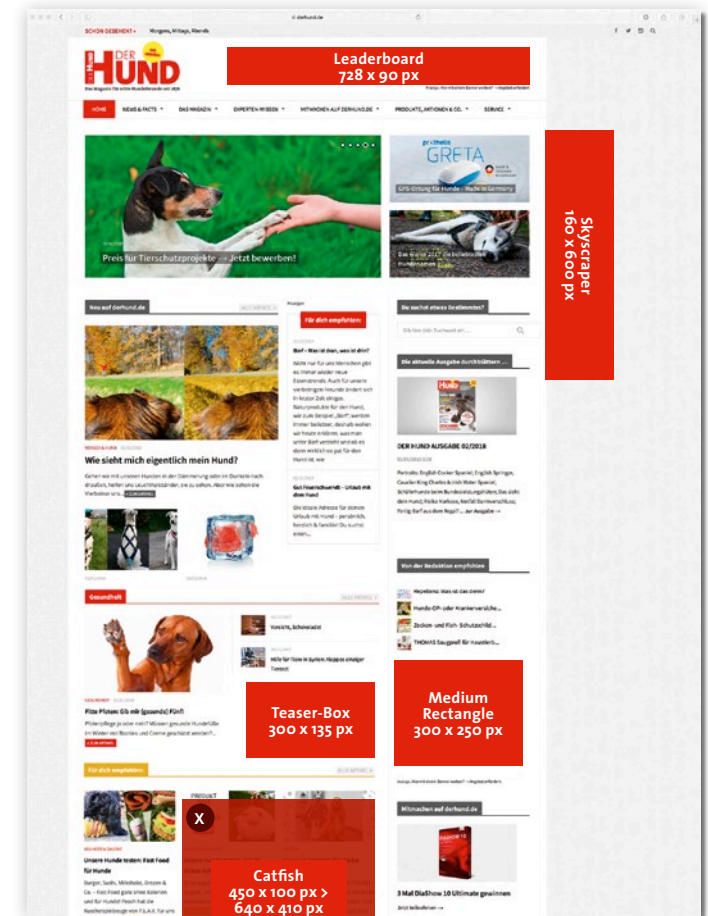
derhund.de

SCHON GESEHEN? • Morgens, Mittags, Abends

DER HUND

Leaderboard
728 x 90 px

HOME NEWS & FACTS DAS MAGAZIN EXPERTEN WISSEN MITWIRKEN AUF DERHUND.DE PRODUKTE, AKTIONEN & CO. SERVICE

Preis für Tierschutzprojekte – Jetzt bewerben!

GRETA

GPS-Ortung für Hunde – Made in Germany

Skyscraper
160 x 600 px

Neu auf derhund.de

Für dich empfohlen

Wie sieht mich eigentlich mein Hund?

Du suchst etwas Bestimmtes?

Die aktuelle Ausgabe durchblättern ...

DER HUND AUSGABE 02/2018

Gesundheit

Teaser-Box
300 x 135 px

Pfote Pfoten: Gib mir (gesunde) Fünf!

Von der Redaktion empfohlen

Medium Rectangle
300 x 250 px

Für dich empfohlen

Unsere Hunde testen: Fast Food für Hunde

X

Catfish
450 x 100 px >
640 x 410 px

Mitmachen auf derhund.de

3 Mal DiaShow 10 Ultimate gewinnen